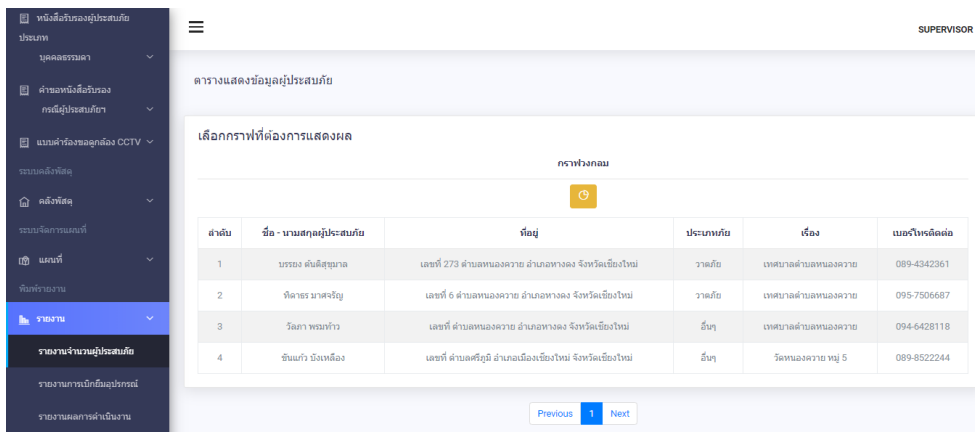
หนังสือรับรองผู้ประสบภัย ประเภท
บุคคลธรรมดา
คำขอหนังสือรับรอง กรณีผู้ประสบภัย
แบบคำร้องขอดูกล้อง CCTV
ระบบคลังพัสดุ
คลังพัสดุ
ระบบจัดการแผนที่
แผนที่
พิมพ์รายงาน
รายงาน
รายงานจำนวนผู้ประสบภัย
รายงานการเบิกยืมอุปกรณ์
รายงานผลการดำเนินงาน

SUPERVISOR

ตารางแสดงข้อมูลผู้ประสบภัย

เลือกกราฟที่ต้องการแสดงผล

กราฟวงกลม

| ลำดับ | ชื่อ - นามสกุลผู้ประสบภัย | ที่อยู่ | ประเภทภัย | เรื่อง | เบอร์โทรติดต่อ |
|---|---|---|---|---|---|
| 1 | บรรยง ตันติสุขุมาล | เลขที่ 273 ตำบลหนองควาย อำเภอหางดง จังหวัดเชียงใหม่ | วาตภัย | เทศบาลตำบลหนองควาย | 089-4342361 |
| 2 | ทิดาธร มาศจริญ | เลขที่ 6 ตำบลหนองควาย อำเภอหางดง จังหวัดเชียงใหม่ | วาตภัย | เทศบาลตำบลหนองควาย | 095-7506687 |
| 3 | วัลภา พรมทำว | เลขที่ ตำบลหนองควาย อำเภอหางดง จังหวัดเชียงใหม่ | อื่นๆ | เทศบาลตำบลหนองควาย | 094-6428118 |
| 4 | ขันแก้ว บังเหลือง | เลขที่ ตำบลศรีภูมิ อำเภอเมืองเชียงใหม่ จังหวัดเชียงใหม่ | อื่นๆ | วัดหนองควาย หมู่ 5 | 089-8522244 |

Previous 1 Next